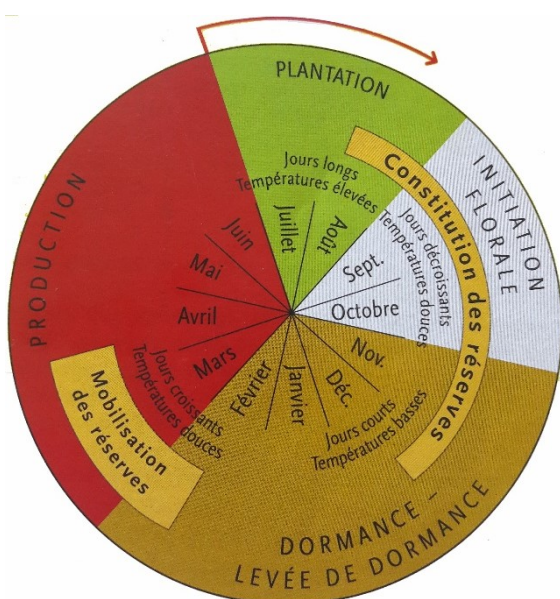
PLANTATION

INITIATION FLORALE

PRODUCTION

DORMANCE – LEVÉE DE DORMANCE

Constitution des réserves

Mobilisation des réserves

Jours longs
Températures élevées

Juillet
Août

Jours décroissants
Températures douces

Sept.
Octobre
Nov.
Déc.

Jours courts
Températures basses

Janvier
Février
Mars

Jours croissants
Températures douces

Avril
Mai
Juin